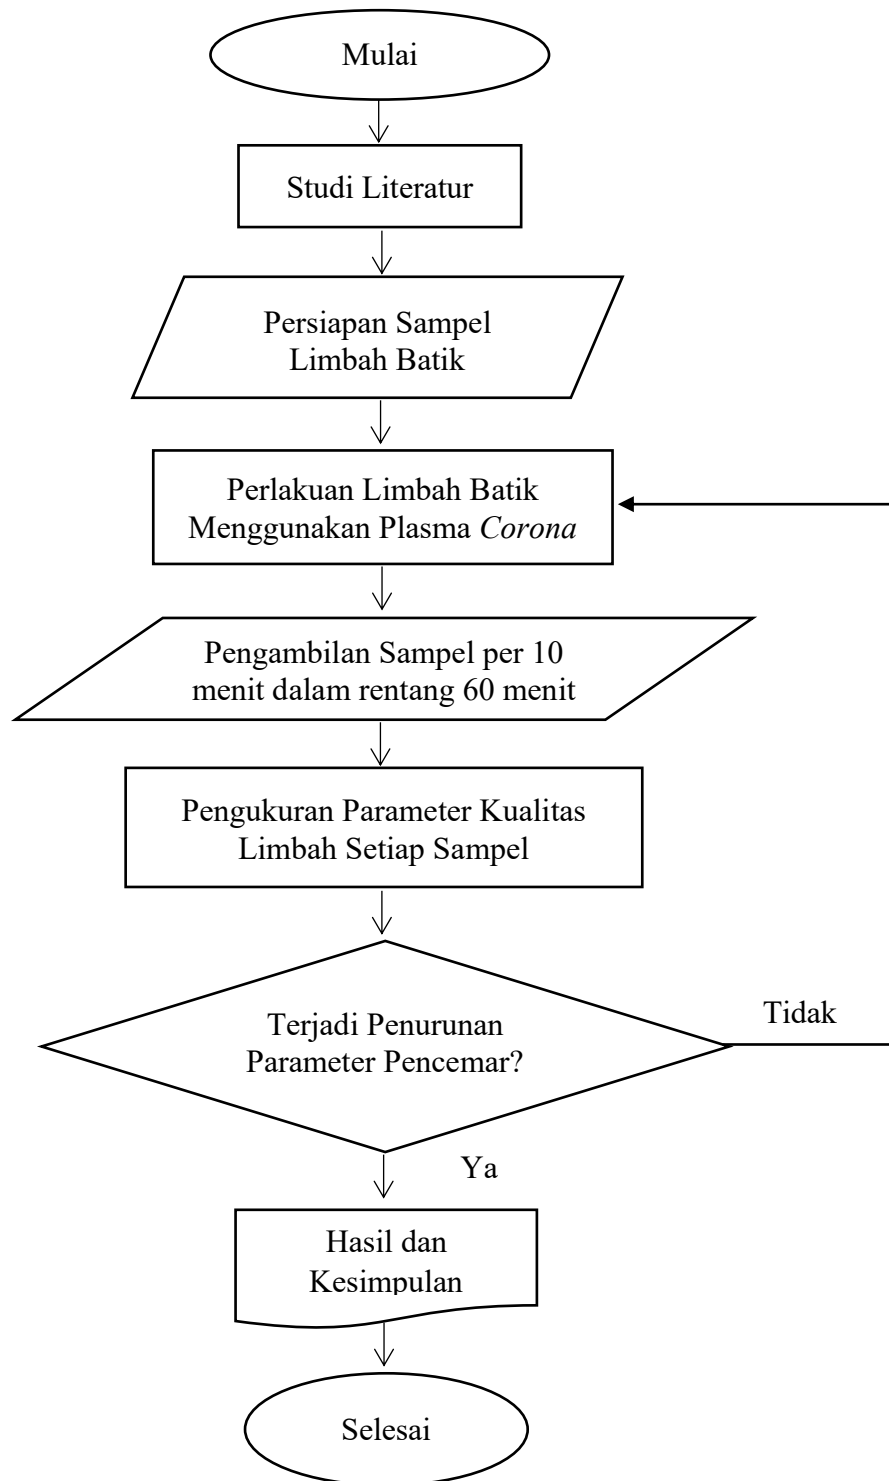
Mulai

Studi Literatur

Persiapan Sampel Limbah Batik

Perlakuan Limbah Batik Menggunakan Plasma *Corona*

Pengambilan Sampel per 10 menit dalam rentang 60 menit

Pengukuran Parameter Kualitas Limbah Setiap Sampel

Terjadi Penurunan Parameter Pencemar?

Tidak

Ya

Hasil dan Kesimpulan

Selesai